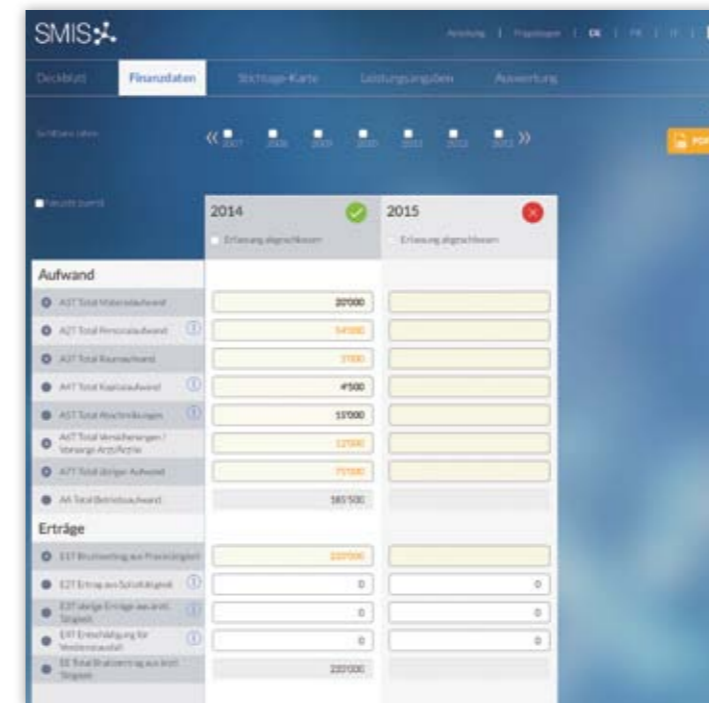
SMIS

Anleitung | Fragebogen | DE | FR | IT |

Deckblatt Finanzdaten Stichtage-Karte Leistungsangaben Auswertung

«2007 2008 2009 2010 2011 2012 2013»

PDF

2014

Erfassung abgeschlossen

2015

Erfassung abgeschlossen

Aufwand

A1T Total Materialaufwand 20'000

A2T Total Personalaufwand 54'000

A3T Total Raumaufwand 3'000

A4T Total Kapitalaufwand 4'500

A5T Total Abschreibungen 15'000

A6T Total Versicherungen / Vorsorge Arzt/Ärztin 12'000

A7T Total übriger Aufwand 75'000

A8 Total Betriebsaufwand 183'500

Erträge

E1T Bruttoertrag aus Praxistätigkeit 220'000

E2T Ertrag aus Schultätigkeit 0 0

E3T übrige Erträge aus ärztl. Tätigkeit 0 0

E4T Entschädigung für Verdienstausfall 0 0

E5 Total Bruttoertrag aus ärztl. Tätigkeit 220'000